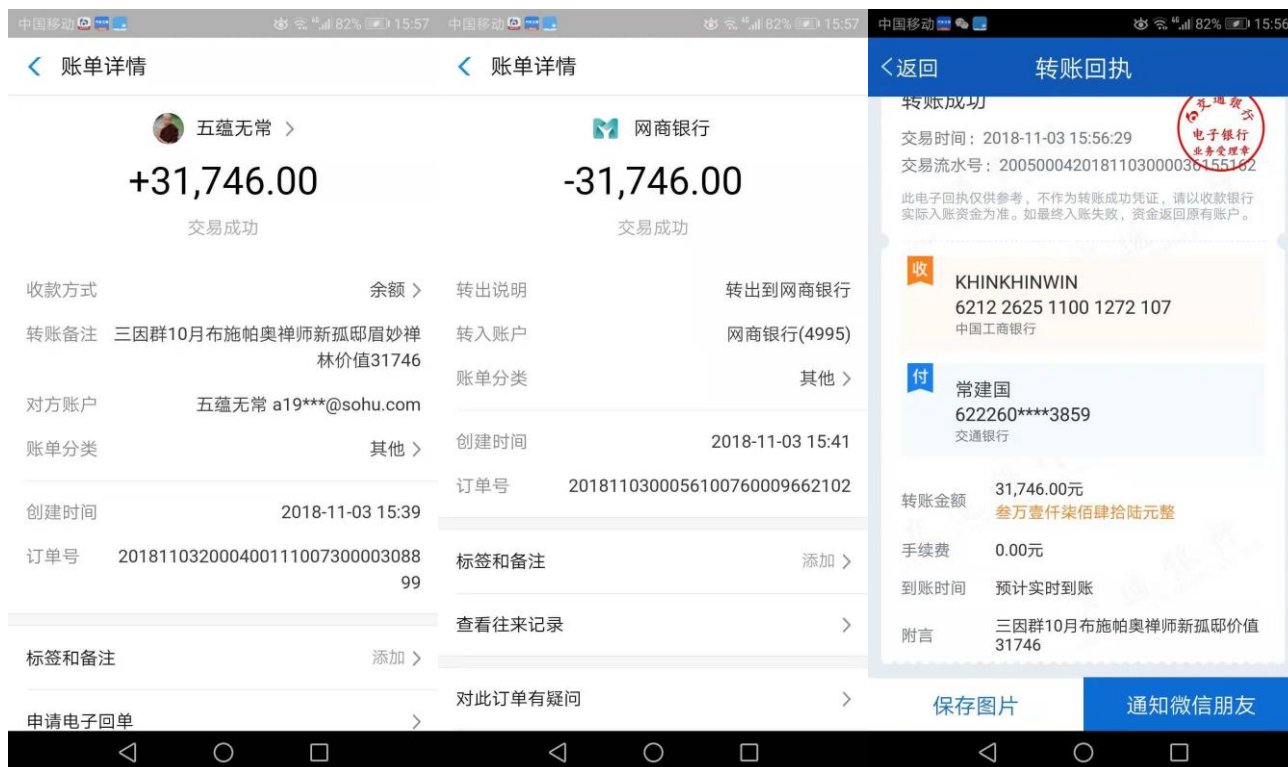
中国移动 82% 15:57

< 账单详情

五蕴无常 >

+31,746.00

交易成功

收款方式 余额 >

转账备注 三因群10月布施帕奥禅师新孤邸眉妙禅林价值31746

对方账户 五蕴无常 a19***@sohu.com

账单分类 其他 >

创建时间 2018-11-03 15:39

订单号 20181103200040011100730000308899

标签和备注 添加 >

申请电子回单 >

中国移动 82% 15:57

< 账单详情

网商银行

-31,746.00

交易成功

转出说明 转出到网商银行

转入账户 网商银行(4995)

账单分类 其他 >

创建时间 2018-11-03 15:41

订单号 20181103000561007600009662102

标签和备注 添加 >

查看往来记录 >

对此订单有疑问 >

中国移动 82% 15:56

<返回 转账回执

转账成功

交易时间：2018-11-03 15:56:29

交易流水号：20050000420181103000036155162

交通银行 电子银行 业务受理章

此电子回执仅供参考，不作为转账成功凭证，请以收款银行实际入账资金为准。如最终入账失败，资金返回原有账户。

收 KHINKHINWIN
6212 2625 1100 1272 107
中国工商银行

付 常建国
622260****3859
交通银行

转账金额 31,746.00元
叁万壹仟柒佰肆拾陆元整

手续费 0.00元

到账时间 预计实时到账

附言 三因群10月布施帕奥禅师新孤邸价值31746

保存图片 通知微信朋友